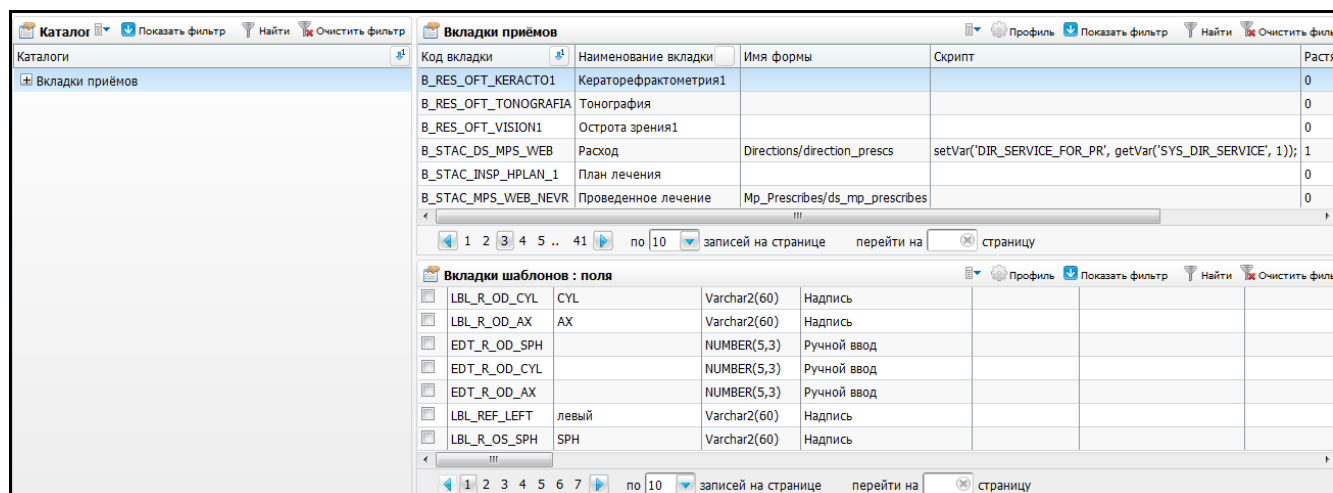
Каталог Показать фильтр Найти Очистить фильтр

Каталоги

Вкладки приёмов

Вкладки приёмов

Профиль Показать фильтр Найти Очистить филь

| Код вкладки | Наименование вкладки | Имя формы | Скрипт | Растя |
|---|---|---|---|---|
| B_RES_OFT_KERACTO1 | Кераторефрактометрия1 | | | 0 |
| B_RES_OFT_TONOGRAFIA | Тонография | | | 0 |
| B_RES_OFT_VISION1 | Острота зрения1 | | | 0 |
| B_STAC_DS_MPS_WEB | Расход | Directions/direction_prescs | setVar('DIR_SERVICE_FOR_PR', getVar('SYS_DIR_SERVICE', 1)); | 1 |
| B_STAC_INSP_HPLAN_1 | План лечения | | | 0 |
| B_STAC_MPS_WEB_NEVR | Проведенное лечение | Mp_Prescribes/ds_mp_prescribes | | 0 |

1 2 3 4 5 .. 41 по 10 записей на странице перейти на страницу

Вкладки шаблонов : поля

Профиль Показать фильтр Найти Очистить филь

| | | | | |
|---|---|---|---|---|
| | LBL_R_OD_CYL | CYL | Varchar2(60) | Надпись |
| | LBL_R_OD_AX | AX | Varchar2(60) | Надпись |
| | EDT_R_OD_SPH | | NUMBER(5,3) | Ручной ввод |
| | EDT_R_OD_CYL | | NUMBER(5,3) | Ручной ввод |
| | EDT_R_OD_AX | | NUMBER(5,3) | Ручной ввод |
| | LBL_REF_LEFT | левый | Varchar2(60) | Надпись |
| | LBL_R_OS_SPH | SPH | Varchar2(60) | Надпись |

1 2 3 4 5 6 7 по 10 записей на странице перейти на страницу